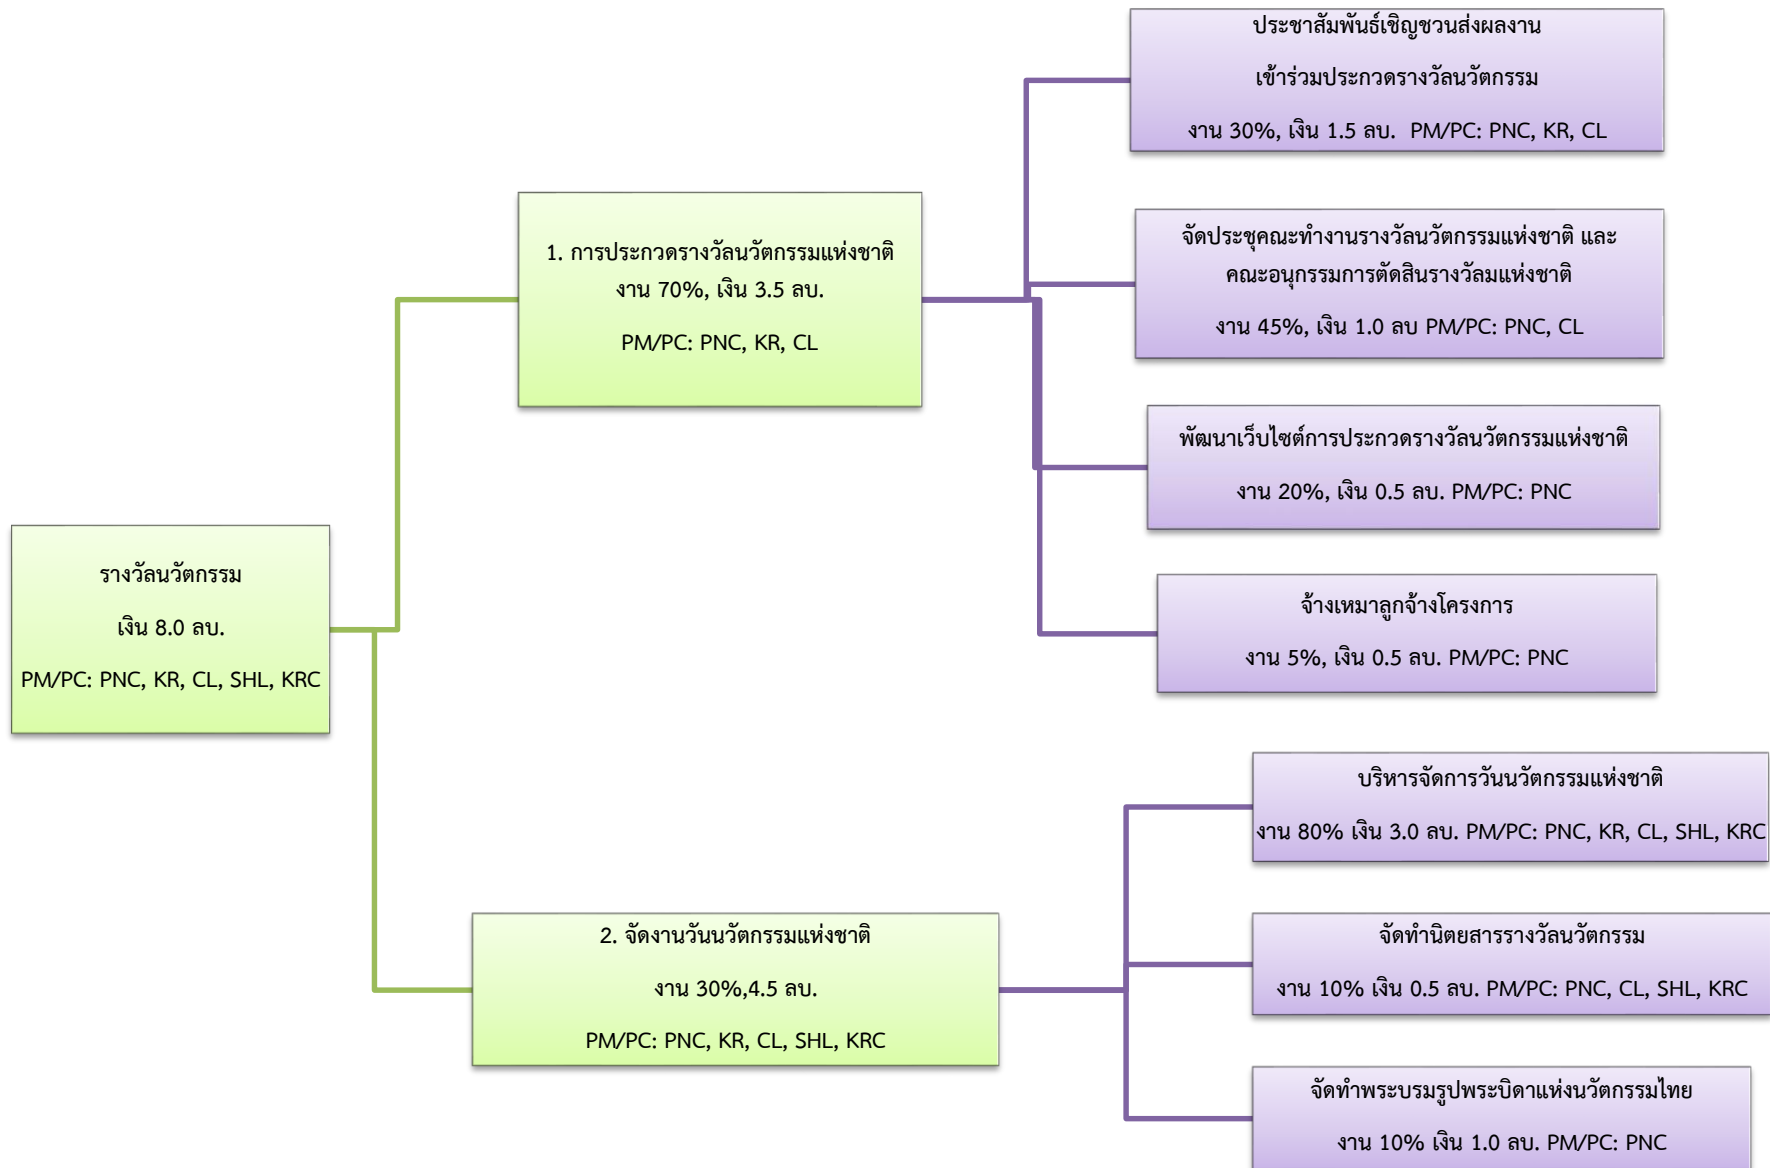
รางวัลนวัตกรรม

เงิน 8.0 ลบ.

PM/PC: PNC, KR, CL, SHL, KRC

1. การประกวดรางวัลนวัตกรรมแห่งชาติ งาน 70%, เงิน 3.5 ลบ.

PM/PC: PNC, KR, CL

ประชาสัมพันธ์เชิญชวนส่งผลงาน

เข้าร่วมประกวดรางวัลนวัตกรรม

งาน 30%, เงิน 1.5 ลบ. PM/PC: PNC, KR, CL

จัดประชุมคณะทำงานรางวัลนวัตกรรมแห่งชาติ และ คณะอนุกรรมการตัดสินรางวัลมแห่งชาติ

งาน 45%, เงิน 1.0 ลบ PM/PC: PNC, CL

พัฒนาเว็บไซต์การประกวดรางวัลนวัตกรรมแห่งชาติ

งาน 20%, เงิน 0.5 ลบ. PM/PC: PNC

จ้างเหมาลูกจ้างโครงการ

งาน 5%, เงิน 0.5 ลบ. PM/PC: PNC

2. จัดงานวันนวัตกรรมแห่งชาติ

งาน 30%,4.5 ลบ.

PM/PC: PNC, KR, CL, SHL, KRC

บริหารจัดการวันนวัตกรรมแห่งชาติ

งาน 80% เงิน 3.0 ลบ. PM/PC: PNC, KR, CL, SHL, KRC

จัดทำนิตยสารรางวัลนวัตกรรม

งาน 10% เงิน 0.5 ลบ. PM/PC: PNC, CL, SHL, KRC

จัดทำพระบรมรูปพระบิดาแห่งนวัตกรรมไทย

งาน 10% เงิน 1.0 ลบ. PM/PC: PNC